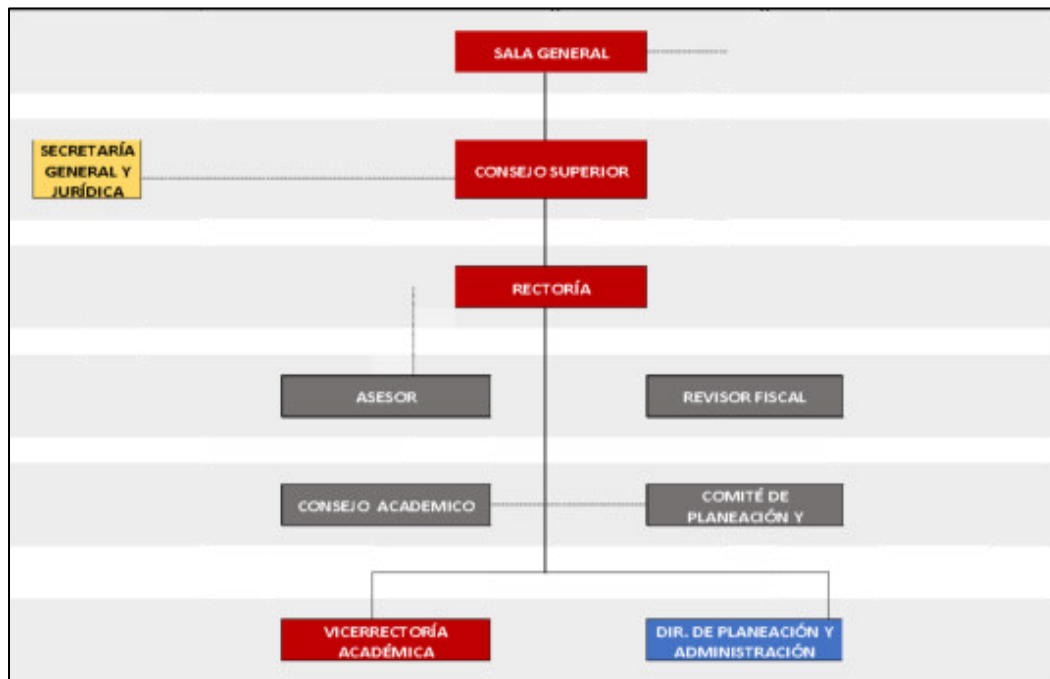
SALA GENERAL

SECRETARÍA GENERAL Y JURÍDICA

CONSEJO SUPERIOR

RECTORÍA

ASESOR

REVISOR FISCAL

CONSEJO ACADEMICO

COMITÉ DE PLANEACIÓN Y

VICERRECTORÍA ACADÉMICA

DIR. DE PLANEACIÓN Y ADMINISTRACIÓN